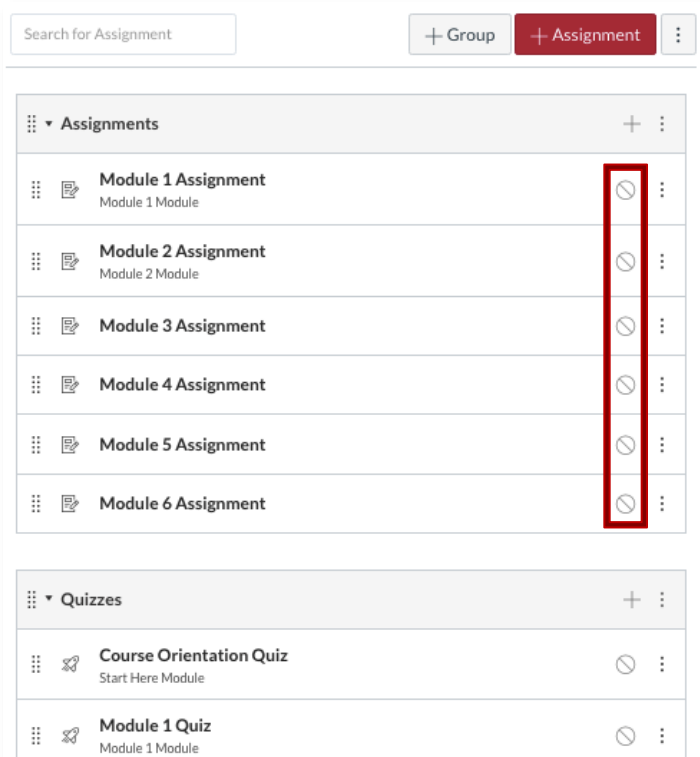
Search for Assignment

+ Group + Assignment

Assignments

Module 1 Assignment
Module 1 Module

Module 2 Assignment
Module 2 Module

Module 3 Assignment

Module 4 Assignment

Module 5 Assignment

Module 6 Assignment

Quizzes

Course Orientation Quiz
Start Here Module

Module 1 Quiz
Module 1 Module